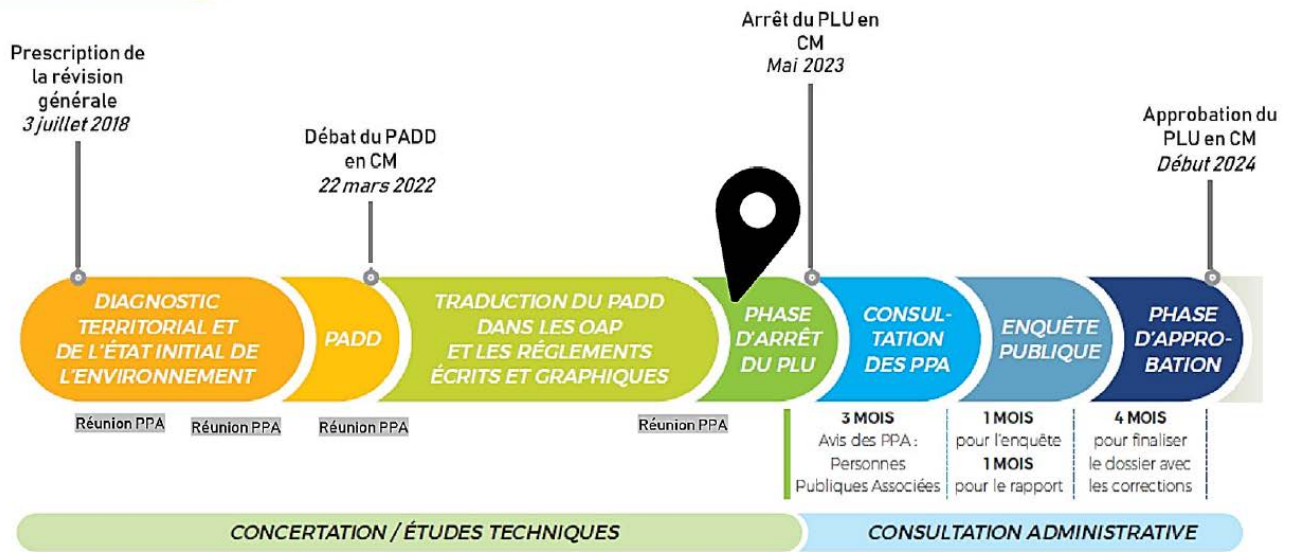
Prescription de la révision générale
3 juillet 2018

Débat du PADD en CM
22 mars 2022

Arrêt du PLU en CM
Mai 2023

Approbation du PLU en CM
Début 2024

DIAGNOSTIC TERRITORIAL ET DE L'ÉTAT INITIAL DE L'ENVIRONNEMENT

PADD

TRADUCTION DU PADD DANS LES OAP ET LES RÈGLEMENTS ÉCRITS ET GRAPHIQUES

PHASE D'ARRÊT DU PLU

CONSULTATION DES PPA

ENQUÊTE PUBLIQUE

PHASE D'APPROBATION

Réunion PPA

Réunion PPA

Réunion PPA

Réunion PPA

3 MOIS
Avis des PPA : Personnes Publiques Associées

1 MOIS
pour l'enquête
1 MOIS
pour le rapport

4 MOIS
pour finaliser le dossier avec les corrections

CONCERTATION / ÉTUDES TECHNIQUES

CONSULTATION ADMINISTRATIVE